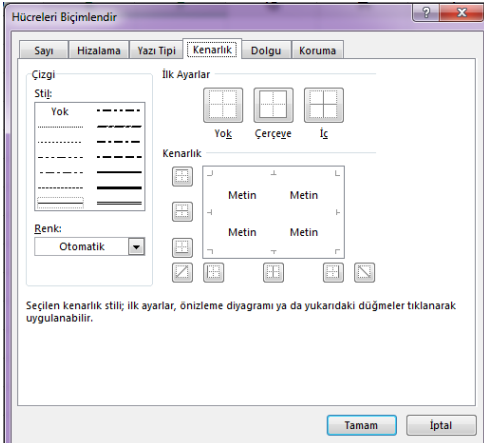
Hücreleri Biçimlendir

? X

Sayı | Hizalama | Yazı Tipi | Kenarlık | Dolgu | Koruma

Çizgi
Stil:
Yok

Renk:
Otomatik

İlk Ayarlar
Yok Çerçeve İç

Kenarlık
Metin Metin
Metin Metin

Seçilen kenarlık stili; ilk ayarlar, önizleme diyagramı ya da yukarıdaki düğmeler tıklanarak uygulanabilir.

Tamam İptal